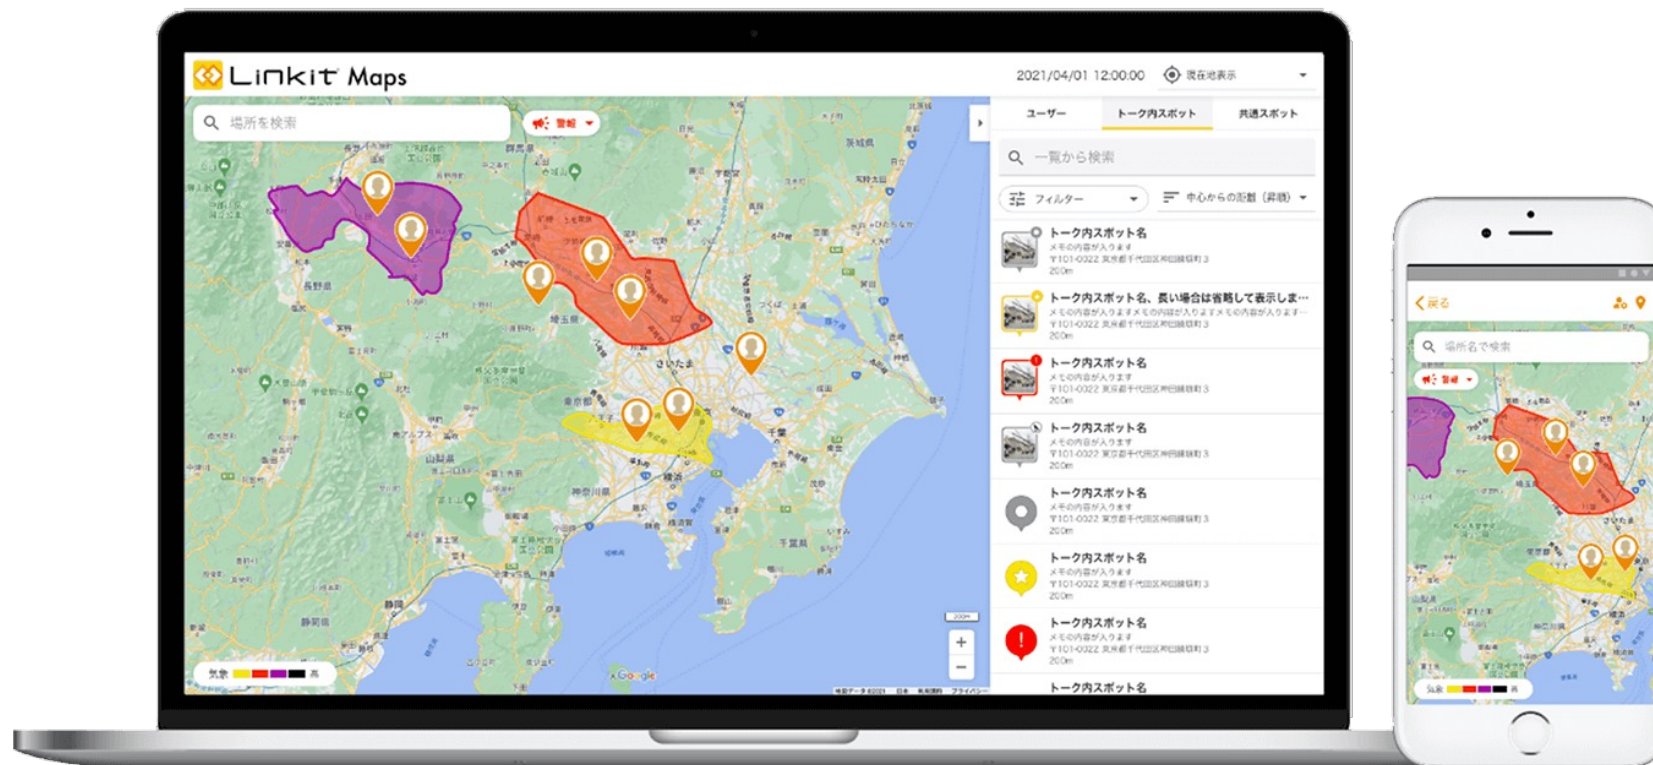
Linkit Maps

2021/04/01 12:00:00
現在地表示

場所を検索
警報

ユーザー
トーク内スポット
共通スポット

一覧から検索

フィルター
中心からの距離（昇順）

トーク内スポット名
メモの内容が入ります
〒101-0022 東京都千代田区神田練塀町3
200m

トーク内スポット名、長い場合は省略して表示しま…
メモの内容が入りますメモの内容が入りますメモの内容が入ります…
〒101-0022 東京都千代田区神田練塀町3
200m

トーク内スポット名
メモの内容が入ります
〒101-0022 東京都千代田区神田練塀町3
200m

トーク内スポット名
メモの内容が入ります
〒101-0022 東京都千代田区神田練塀町3
200m

トーク内スポット名
メモの内容が入ります
〒101-0022 東京都千代田区神田練塀町3
200m

トーク内スポット名
メモの内容が入ります
〒101-0022 東京都千代田区神田練塀町3
200m

トーク内スポット名
メモの内容が入ります
〒101-0022 東京都千代田区神田練塀町3
200m

トーク内スポット名

群馬県
長野県
埼玉県
さいたま
千葉
山梨県
神奈川県
横浜
静岡
千葉県
茨城県
栃木県

気象 高

Google

地図データ ©2021 日本 利用規約 プライバシー

＋
－

戻る
場所名で検索
警報
気象 高